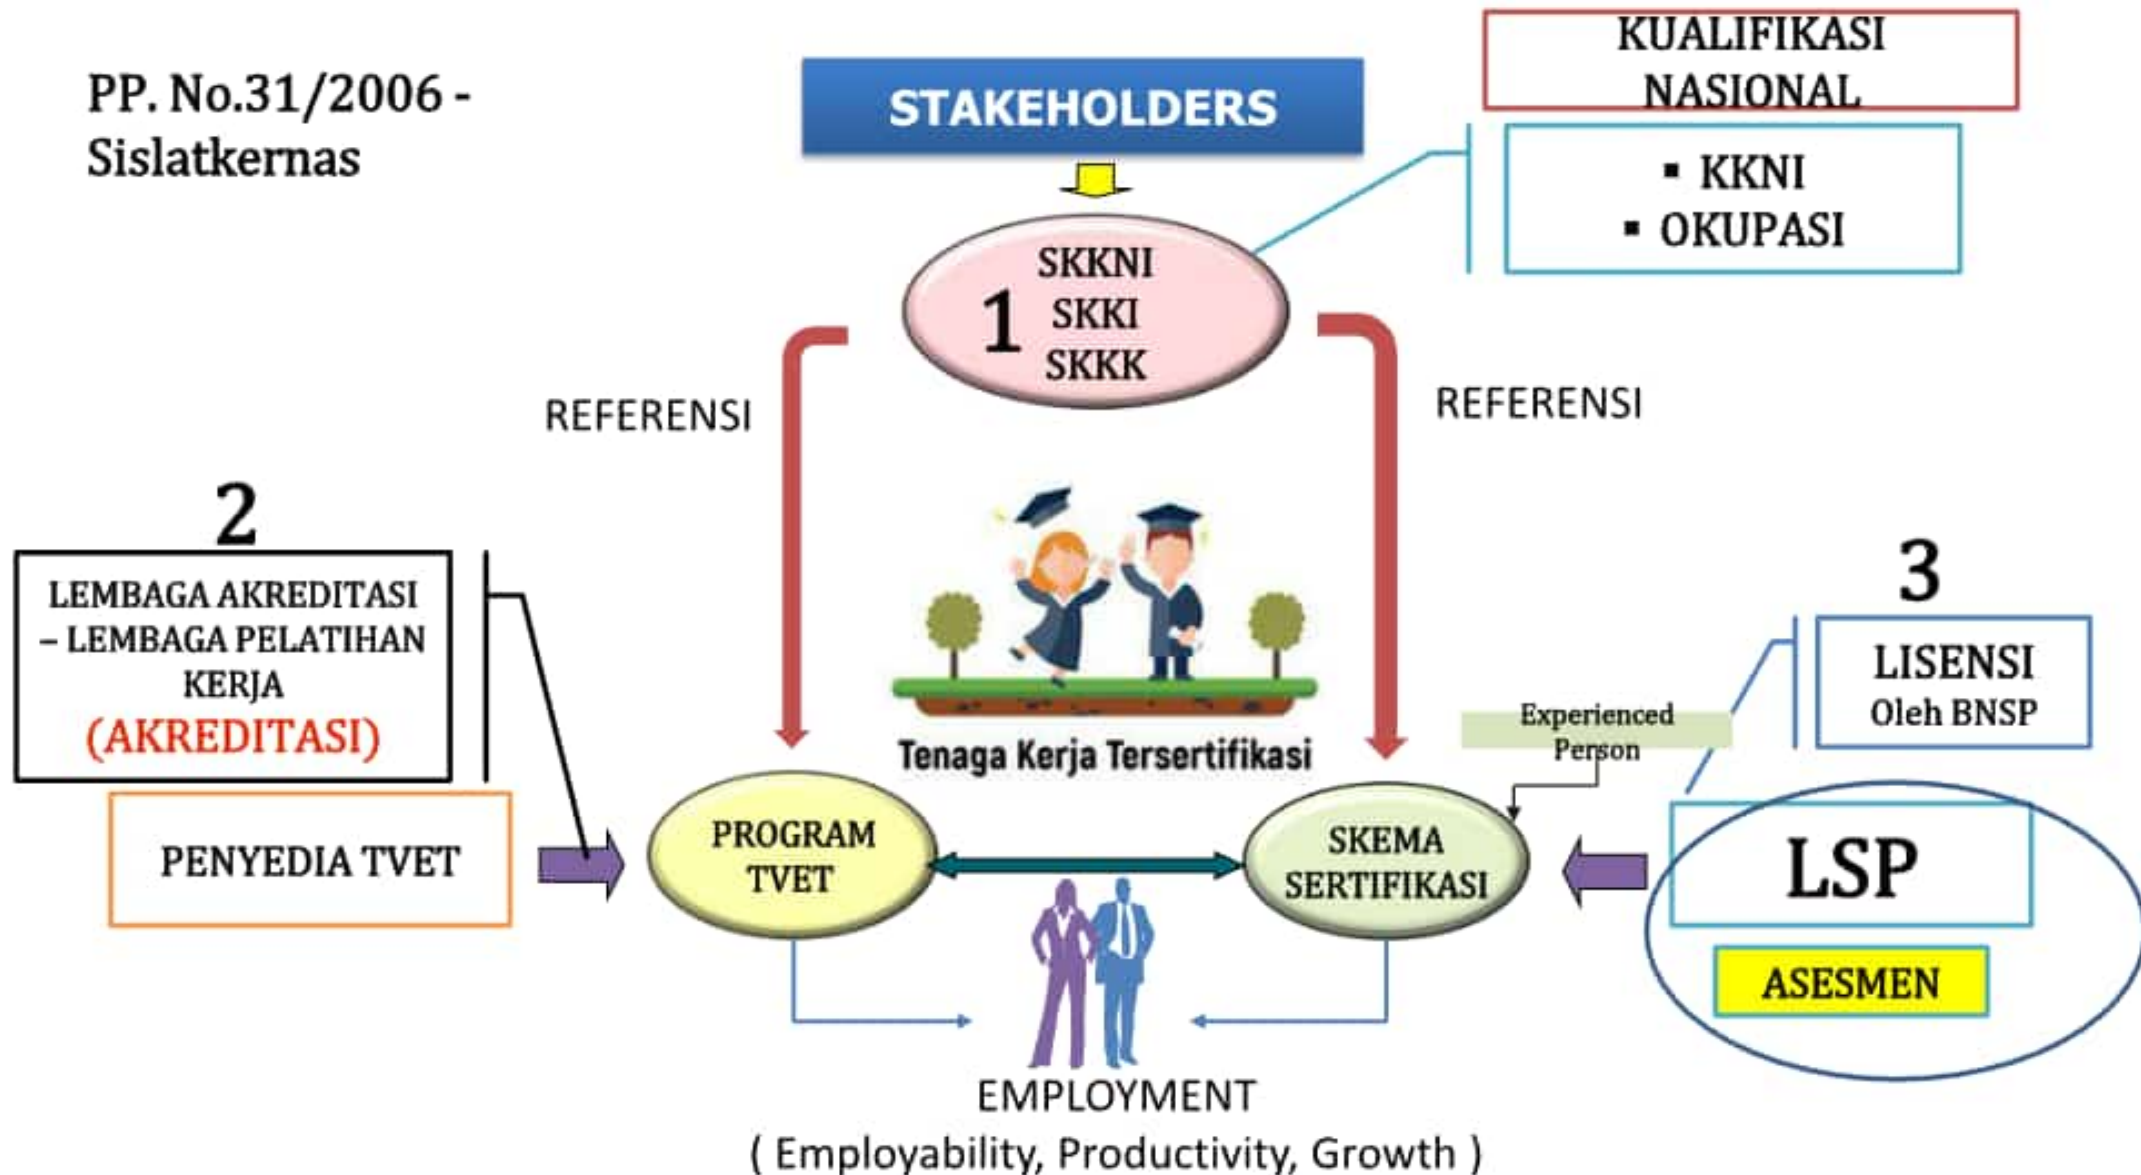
PP. No.31/2006 - Sislatkernas

STAKEHOLDERS

KUALIFIKASI NASIONAL

▪ KKNI
▪ OKUPASI

1 SKKNI SKKI SKKK

REFERENSI

REFERENSI

2

LEMBAGA AKREDITASI – LEMBAGA PELATIHAN KERJA (AKREDITASI)

PENYEDIA TVET

Tenaga Kerja Tersertifikasi

3

LISENSI Oleh BNSP

Experienced Person

PROGRAM TVET

SKEMA SERTIFIKASI

LSP

ASESMEN

EMPLOYMENT
( Employability, Productivity, Growth )